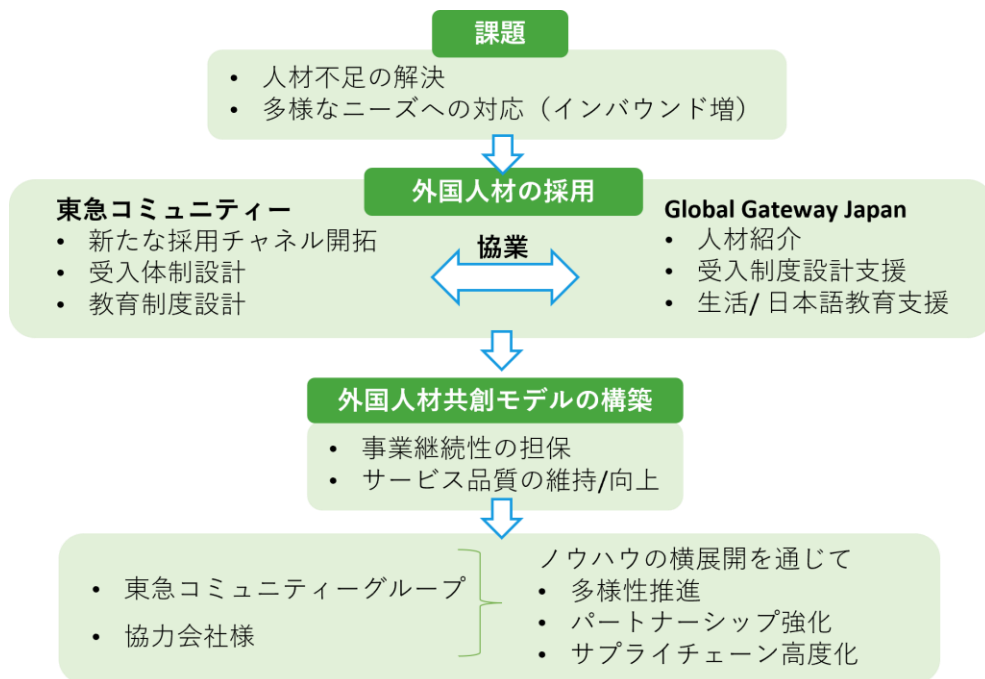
課題

• 人材不足の解決
• 多様なニーズへの対応（インバウンド増）

外国人材の採用

東急コミュニティー
• 新たな採用チャネル開拓
• 受入体制設計
• 教育制度設計

協業

Global Gateway Japan
• 人材紹介
• 受入制度設計支援
• 生活/ 日本語教育支援

外国人材共創モデルの構築

• 事業継続性の担保
• サービス品質の維持/向上

• 東急コミュニティーグループ
• 協力会社様

ノウハウの横展開を通じて
• 多様性推進
• パートナーシップ強化
• サプライチェーン高度化